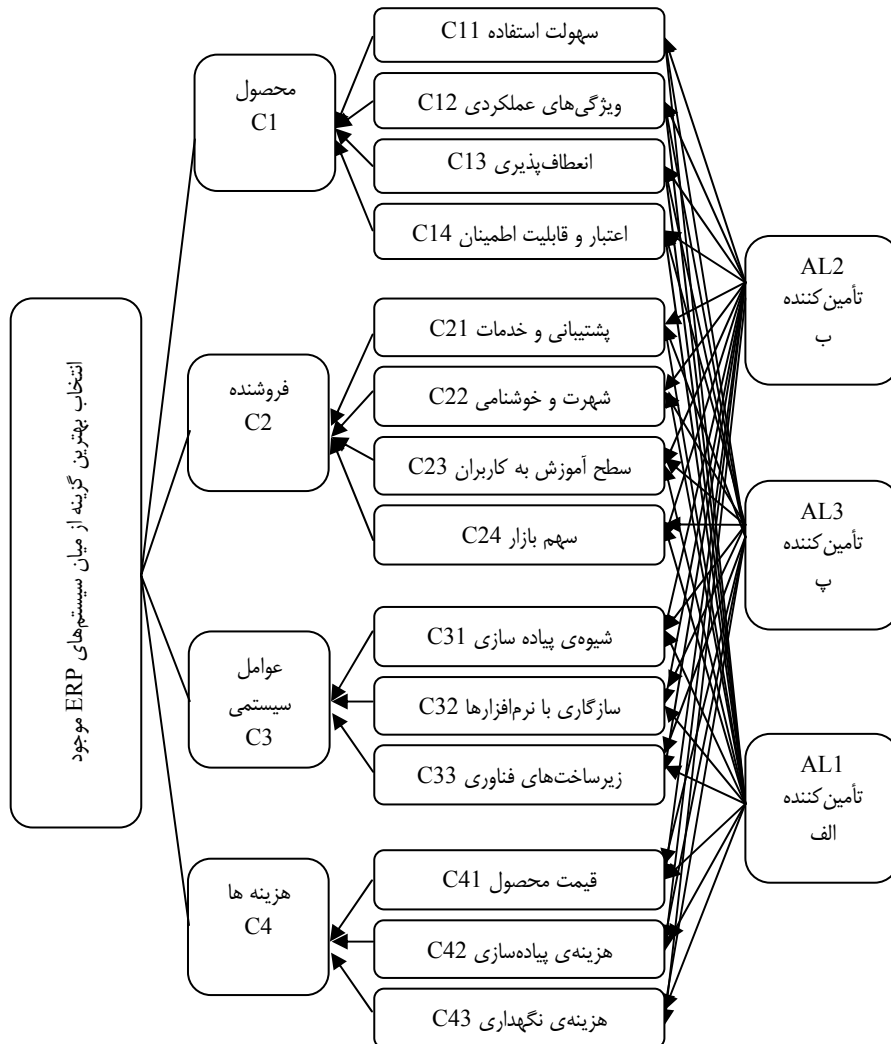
انتخاب بهترین گزینه از میان سیستم‌های ERP موجود

محصول
C1

فروشنده
C2

عوامل
سیستمی
C3

هزینه ها
C4

سهولت استفاده C11

ویژگی‌های عملکردی C12

انعطاف‌پذیری C13

اعتبار و قابلیت اطمینان C14

پشتیبانی و خدمات C21

شهرت و خوشنامی C22

سطح آموزش به کاربران C23

سهم بازار C24

شیوه‌ی پیاده سازی C31

سازگاری با نرم‌افزارها C32

زیرساخت‌های فناوری C33

قیمت محصول C41

هزینه‌ی پیاده‌سازی C42

هزینه‌ی نگهداری C43

AL2
تأمین‌کننده
ب

AL3
تأمین‌کننده
پ

AL1
تأمین‌کننده
الف